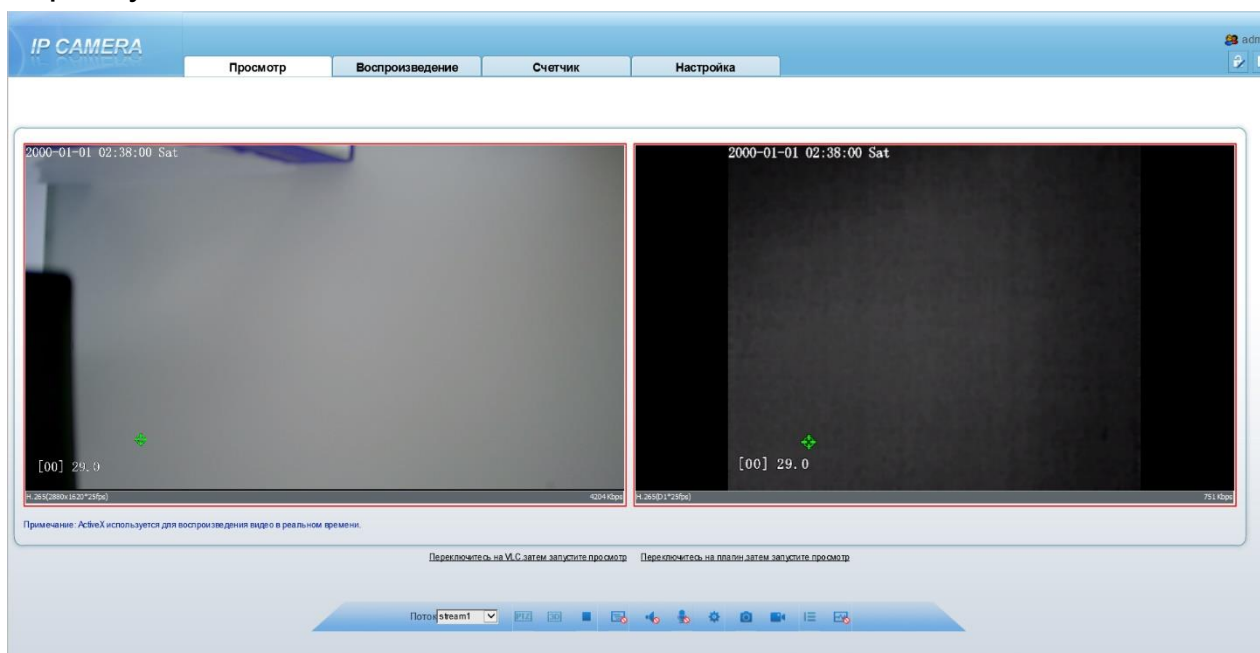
IP CAMERA

Просмотр Воспроизведение Счетчик Настройка

adm

2000-01-01 02:38:00 Sat

[00] 29.0

H.265(2880x1620*25fps)

4204 Kbps

2000-01-01 02:38:00 Sat

[00] 29.0

H.265(D1*25fps)

751 Kbps

Примечание: ActiveX используется для воспроизведения видео в реальном времени.

Переключитесь на VLC,затем запустите просмотр Переключитесь на плагин,затем запустите просмотр

Поток stream1